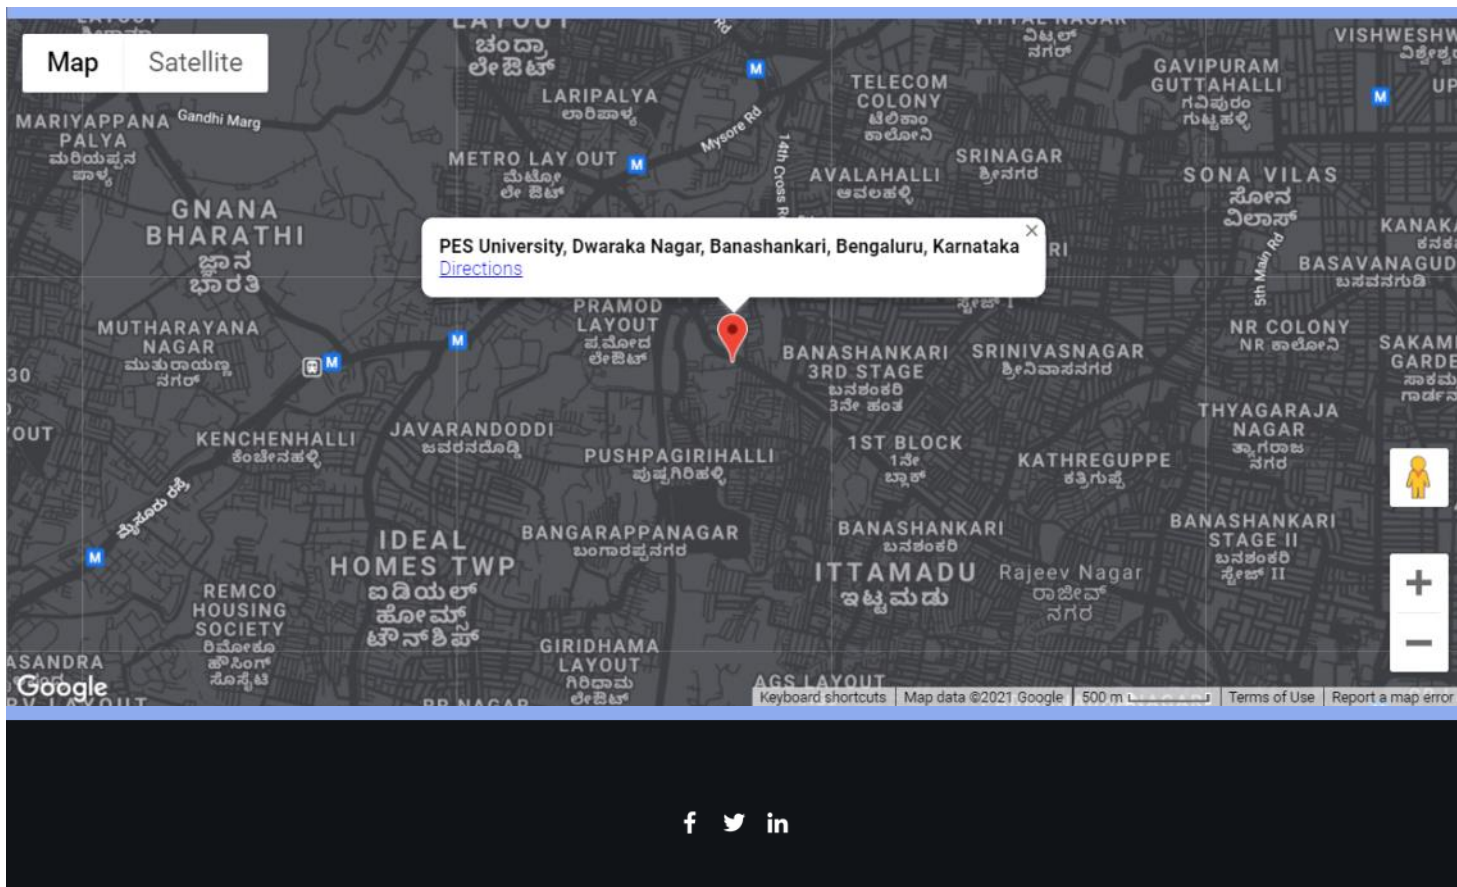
Map Satellite

PES University, Dwaraka Nagar, Banashankari, Bengaluru, Karnataka
Directions

LAYOUT
ಚಂದ್ರಾ ಲೇಔಟ್
LARIPALYA
ಲಾರಿಪಾಳ್ಯ
MARIYAPPANA PALYA
ಮರಿಯಪ್ಪನ ಪಾಳ್ಯ
Gandhi Marg
METRO LAY OUT
ಮೆಟ್ರೋ ಲೇ ಔಟ್
Mysore Rd
14th Cross Rd
TELECOM COLONY
ಟೆಲಿಕಾಂ ಕಾಲೋನಿ
AVALAHALLI
ಆವಲಹಳ್ಳಿ
SRINAGAR
ಶ್ರೀನಗರ
ವಿಟ್ಟಲ್ ನಗರ್
GAVIPURAM GUTTAHALLI
ಗವಿಪುರಂ ಗುಟ್ಟಹಳ್ಳಿ
VISHWESHW
ವಿಶ್ವೇಶ್ವ
UP
SONA VILAS
ಸೋನ ವಿಲಾಸ್
KANAKA
ಕನಕ
BASAVANAGUD
ಬಸವನಗುಡಿ
5th Main Rd
GNANA BHARATHI
ಜ್ಞಾನ ಭಾರತಿ
MUTHARAYANA NAGAR
ಮುತ್ತರಾಯಣ್ಣ ನಗರ್
30
OUT
PRAMOD LAYOUT
ಪ್ರಮೋದ ಲೇಔಟ್
BANASHANKARI 3RD STAGE
ಬನಶಂಕರಿ 3ನೇ ಹಂತ
SRINIVASNAGAR
ಶ್ರೀನಿವಾಸನಗರ
NR COLONY
NR ಕಾಲೋನಿ
SAKAMI GARDE
ಸಾಕಮ ಗಾರ್ಡನ
KENCHENHALLI
ಕೆಂಚೇನಹಳ್ಳಿ
JAVARANDODDI
ಜವರನದೊಡ್ಡಿ
PUSHPAGIRIHALLI
ಪುಷ್ಪಗಿರಿಹಳ್ಳಿ
1ST BLOCK
1ನೇ ಬ್ಲಾಕ್
KATHREGUPPE
ಕತ್ರಿಗುಪ್ಪೆ
THYAGARAJA NAGAR
ತ್ಯಾಗರಾಜ ನಗರ
ಮೈಸೂರು ರಸ್ತೆ
IDEAL HOMES TWP
ಐಡಿಯಲ್ ಹೋಮ್ಸ್ ಟೌನ್ ಶಿಪ್
BANGARAPPANAGAR
ಬಂಗಾರಪ್ಪನಗರ
BANASHANKARI
ಬನಶಂಕರಿ
ITTAMADU
ಇಟ್ಟಮಡು
Rajeev Nagar
ರಾಜೀವ್ ನಗರ
BANASHANKARI STAGE II
ಬನಶಂಕರಿ ಸ್ಟೇಜ್ II
REMCO HOUSING SOCIETY
ರಿಮ್ಕೋ ಹೌಸಿಂಗ್ ಸೊಸೈಟಿ
ASANDRA
GIRIDHAMA LAYOUT
ಗಿರಿಧಾಮ ಲೇಔಟ್
AGS LAYOUT
Google
Keyboard shortcuts | Map data ©2021 Google | 500 m | Terms of Use | Report a map error
+
−